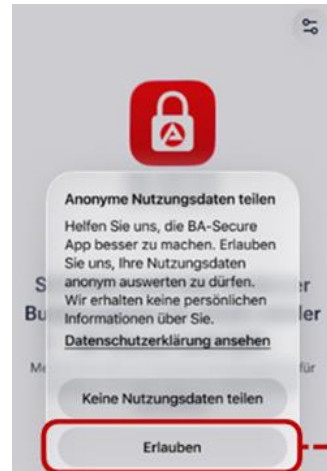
Anonyme Nutzungsdaten teilen

Helfen Sie uns, die BA-Secure App besser zu machen. Erlauben Sie uns, Ihre Nutzungsdaten anonym auswerten zu dürfen. Wir erhalten keine persönlichen Informationen über Sie.

Datenschutzerklärung ansehen

Keine Nutzungsdaten teilen

Erlauben